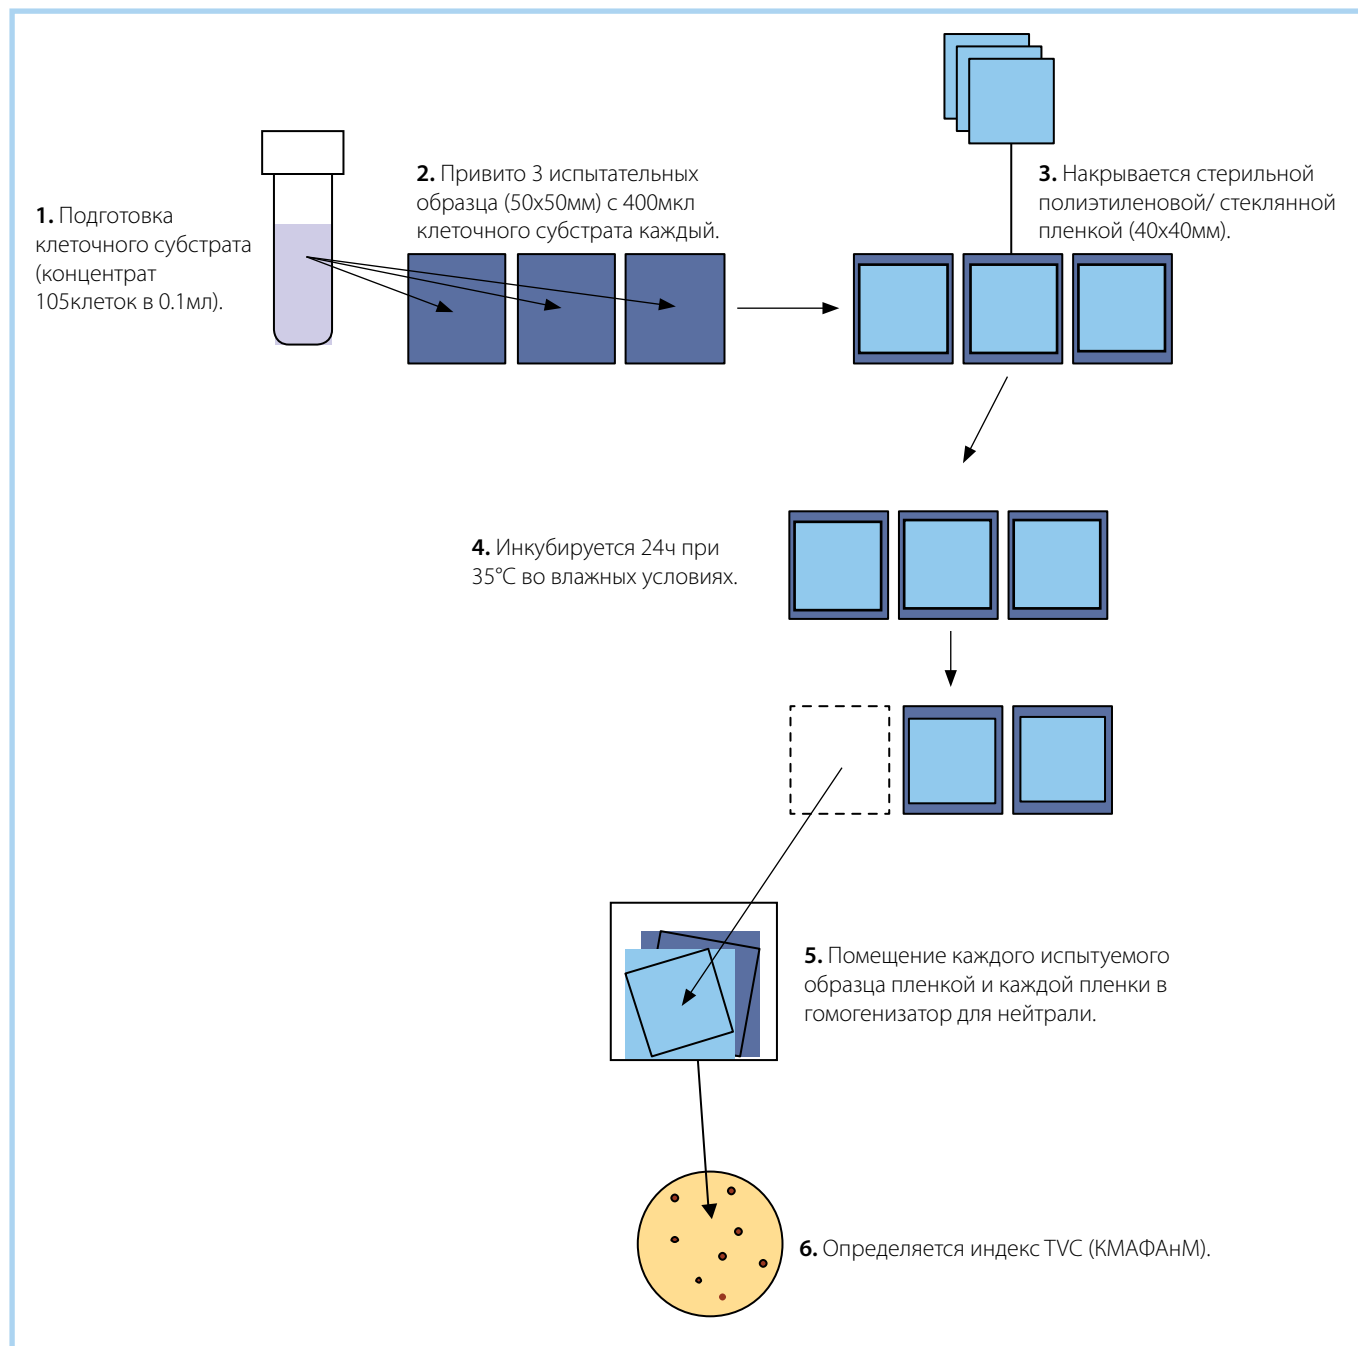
**1.** Подготовка клеточного субстрата (концентрат 105клеток в 0.1мл).

**2.** Привито 3 испытательных образца (50x50мм) с 400мкл клеточного субстрата каждый.

**3.** Накрывается стерильной полиэтиленовой/ стеклянной пленкой (40x40мм).

**4.** Инкубируется 24ч при 35°C во влажных условиях.

**5.** Помещение каждого испытуемого образца пленкой и каждой пленки в гомогенизатор для нейтрали.

**6.** Определяется индекс TVC (КМАФАнМ).